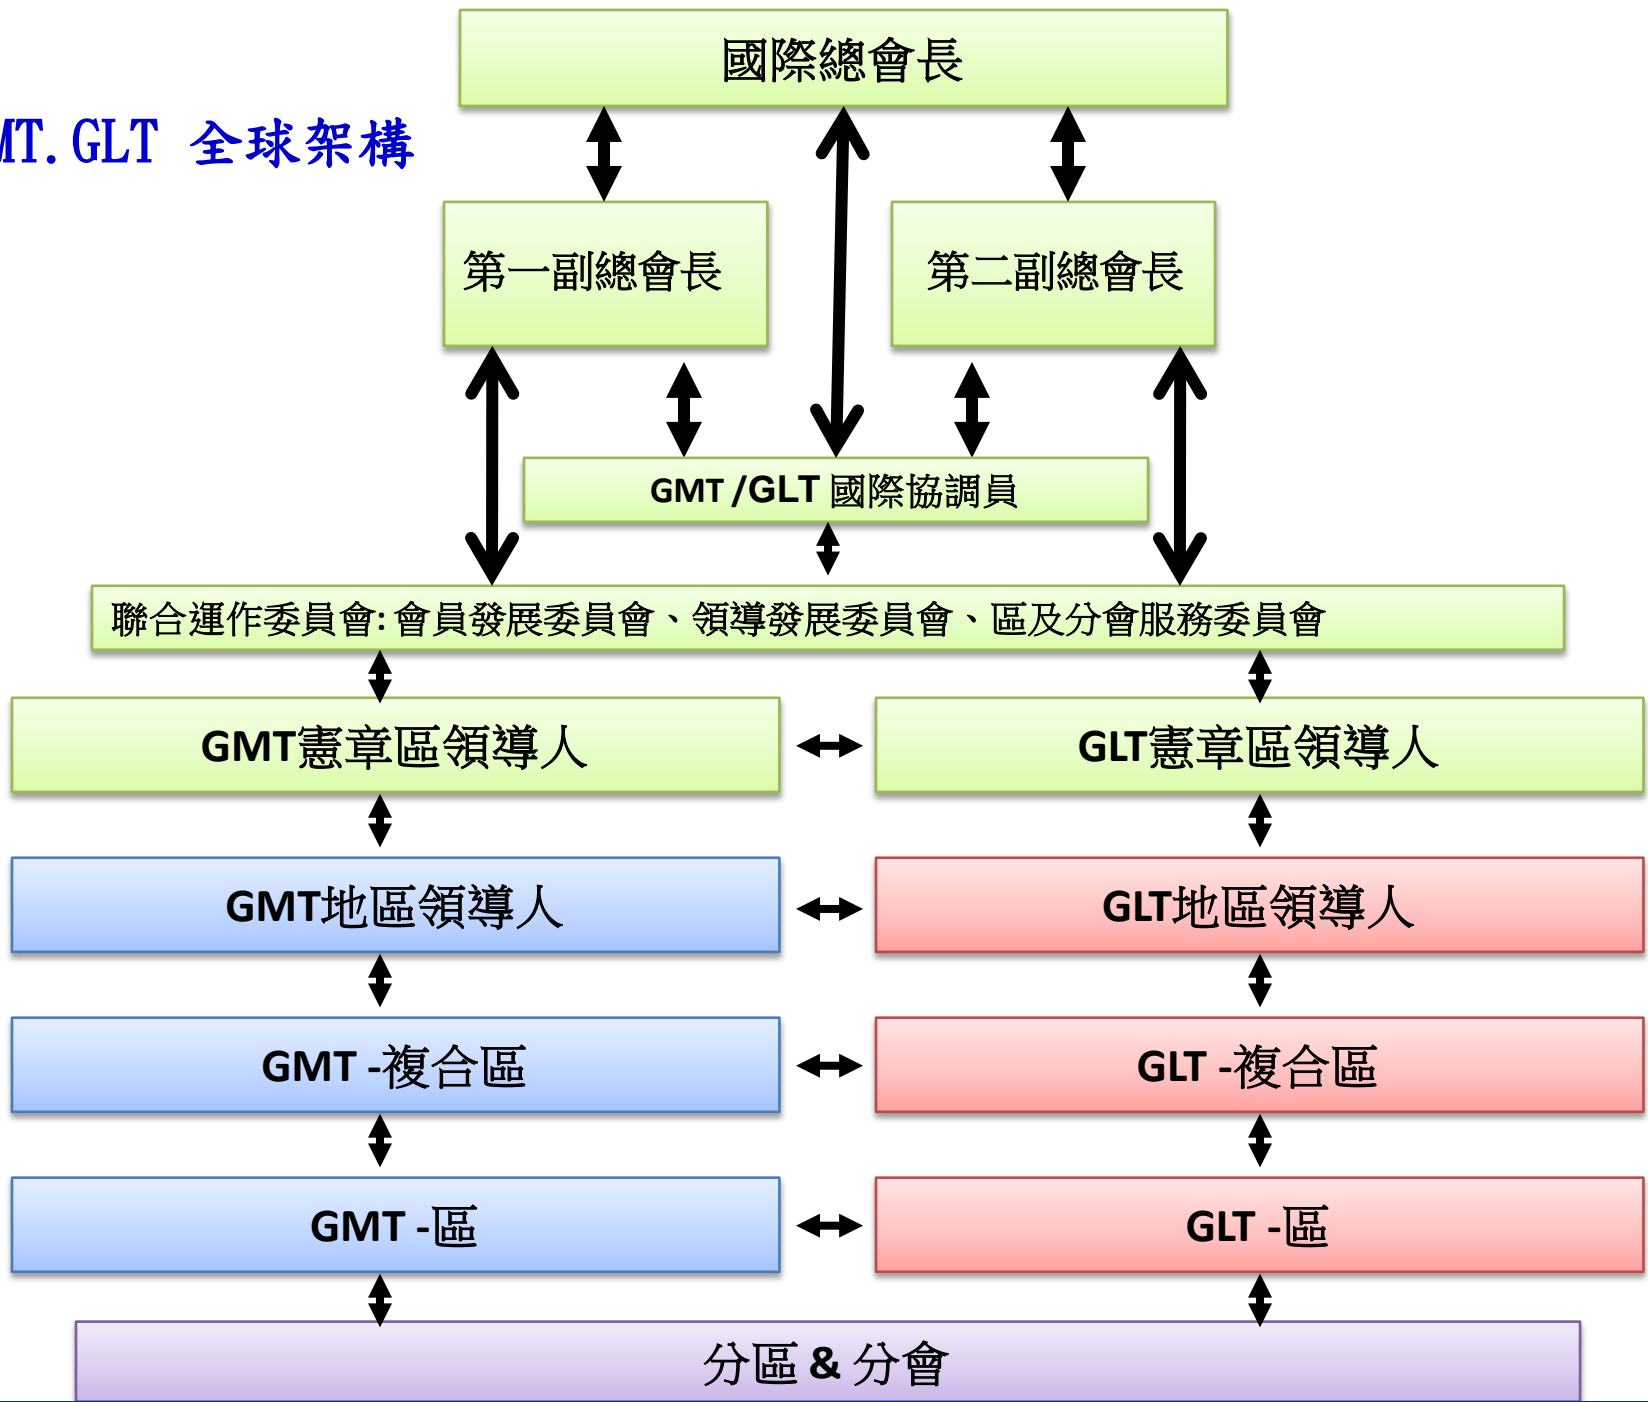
MT.GLT 全球架構

國際總會長

第一副總會長

第二副總會長

GMT /GLT 國際協調員

聯合運作委員會: 會員發展委員會、領導發展委員會、區及分會服務委員會

GMT憲章區領導人

GLT憲章區領導人

GMT地區領導人

GLT地區領導人

GMT -複合區

GLT -複合區

GMT -區

GLT -區

分區 & 分會